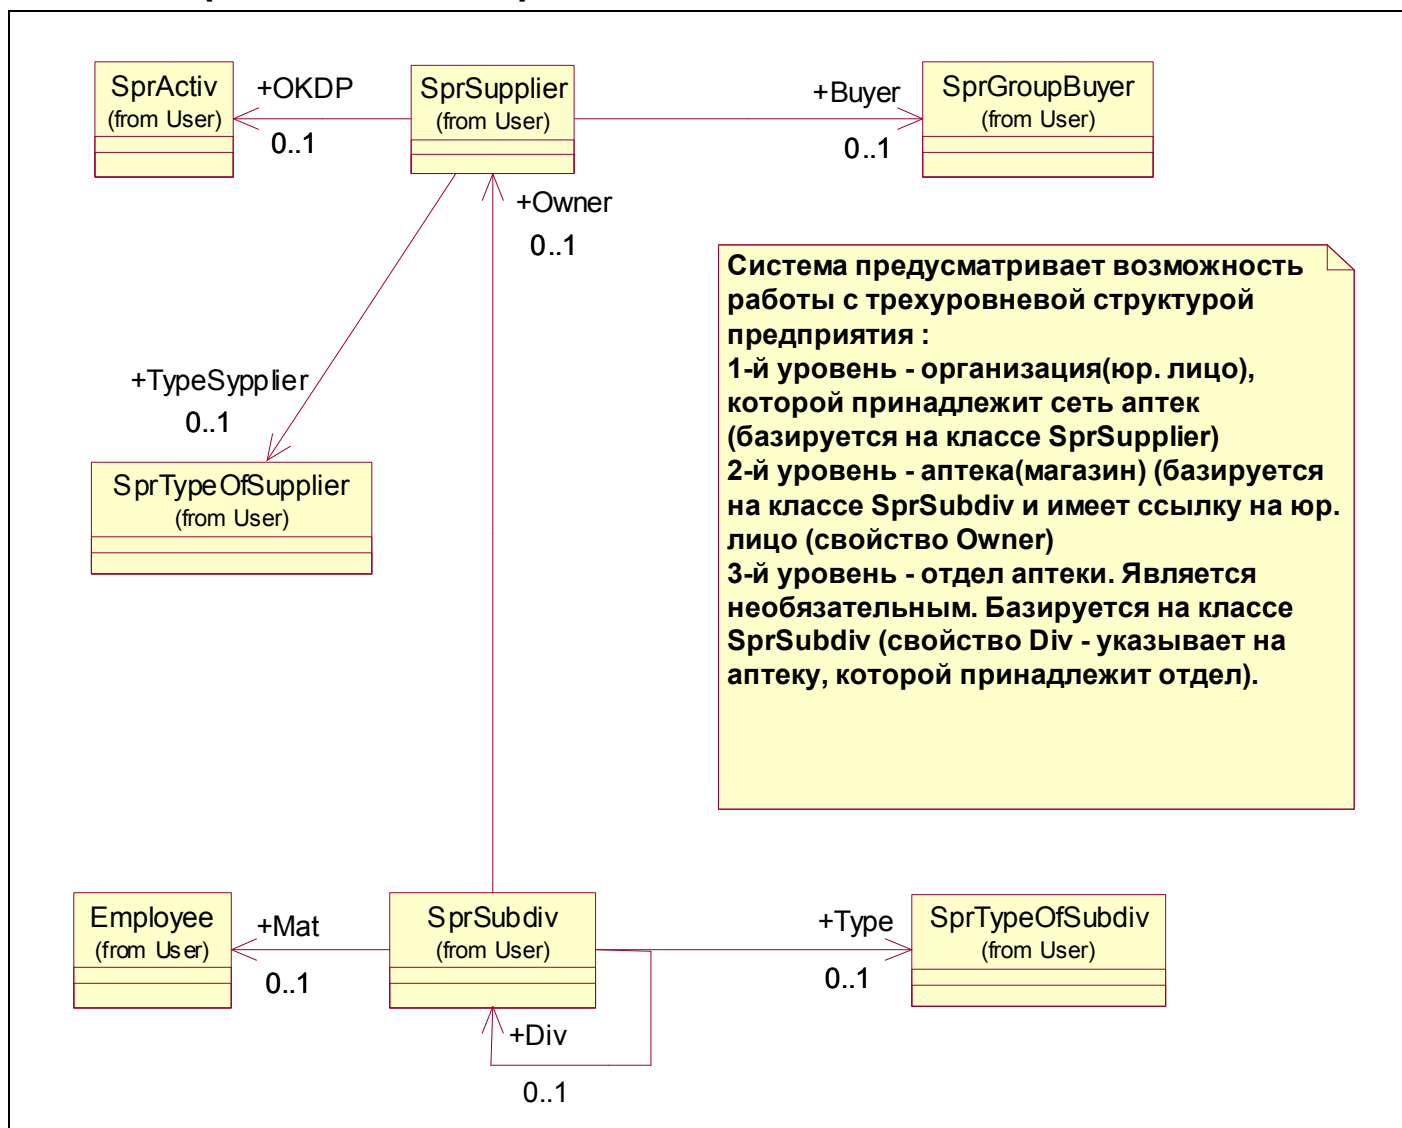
SprActiv
(from User)

+OKDP

0..1

SprSupplier
(from User)

+Buyer

0..1

SprGroupBuyer
(from User)

+Owner

0..1

Система предусматривает возможность работы с трехуровневой структурой предприятия :
1-й уровень - организация(юр. лицо), которой принадлежит сеть аптек (базируется на классе SprSupplier)
2-й уровень - аптека(магазин) (базируется на классе SprSubdiv и имеет ссылку на юр. лицо (свойство Owner)
3-й уровень - отдел аптеки. Является необязательным. Базируется на классе SprSubdiv (свойство Div - указывает на аптеку, которой принадлежит отдел).

+TypeSypplier

0..1

SprTypeOfSupplier
(from User)

Employee
(from User)

+Mat

0..1

SprSubdiv
(from User)

+Type

0..1

SprTypeOfSubdiv
(from User)

+Div

0..1